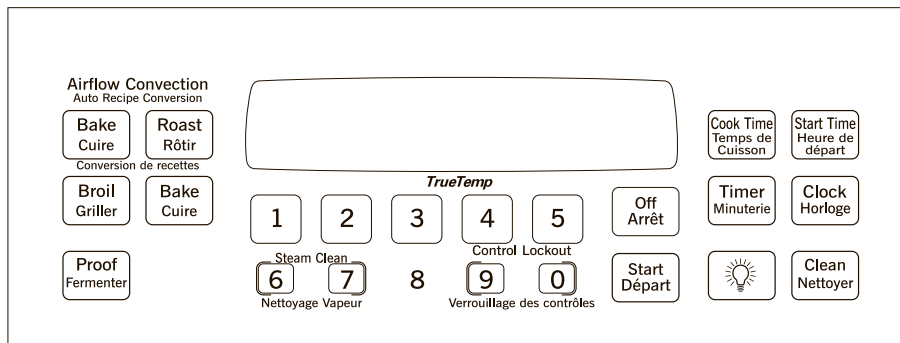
Airflow Convection
Auto Recipe Conversion

Bake
Cuire

Roast
Rôtir

Conversion de recettes

Broil
Griller

Bake
Cuire

Proof
Fermenter

TrueTemp

1 2 3 4 5

Steam Clean
Control Lockout

6 7 8 9 0

Nettoyage Vapeur
Verrouillage des contrôles

Off
Arrêt

Start
Départ

Cook Time
Temps de
Cuisson

Start Time
Heure de
départ

Timer
Minuterie

Clock
Horloge

Clean
Nettoyer